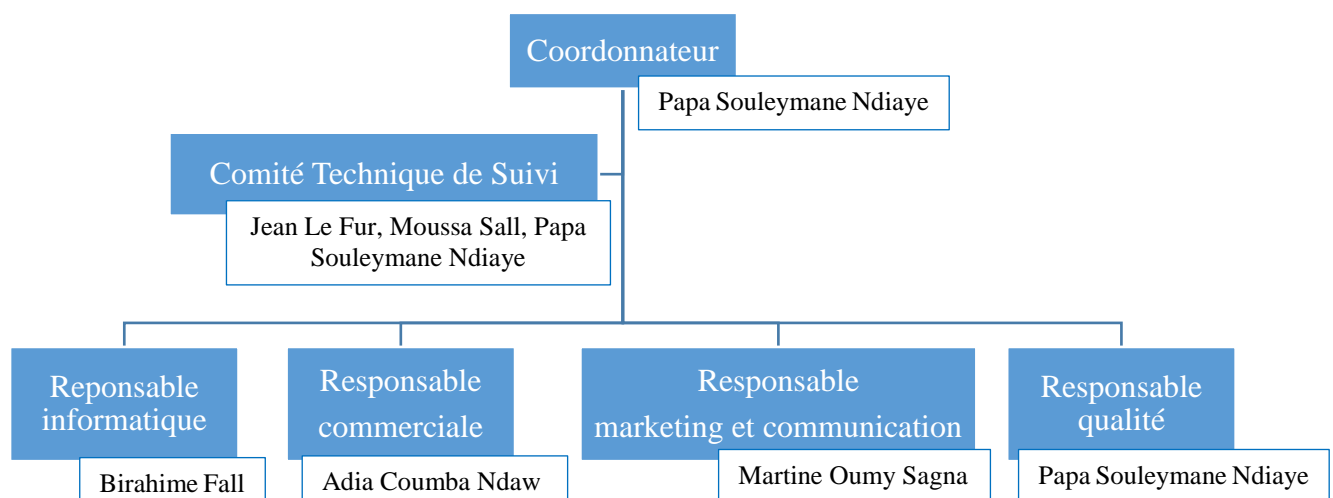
Coordonnateur

Papa Souleymane Ndiaye

Comité Technique de Suivi

Jean Le Fur, Moussa Sall, Papa Souleymane Ndiaye

Reponsable informatique

Birahime Fall

Responsable commerciale

Adia Coumba Ndaw

Responsable marketing et communication

Martine Oumy Sagna

Responsable qualité

Papa Souleymane Ndiaye